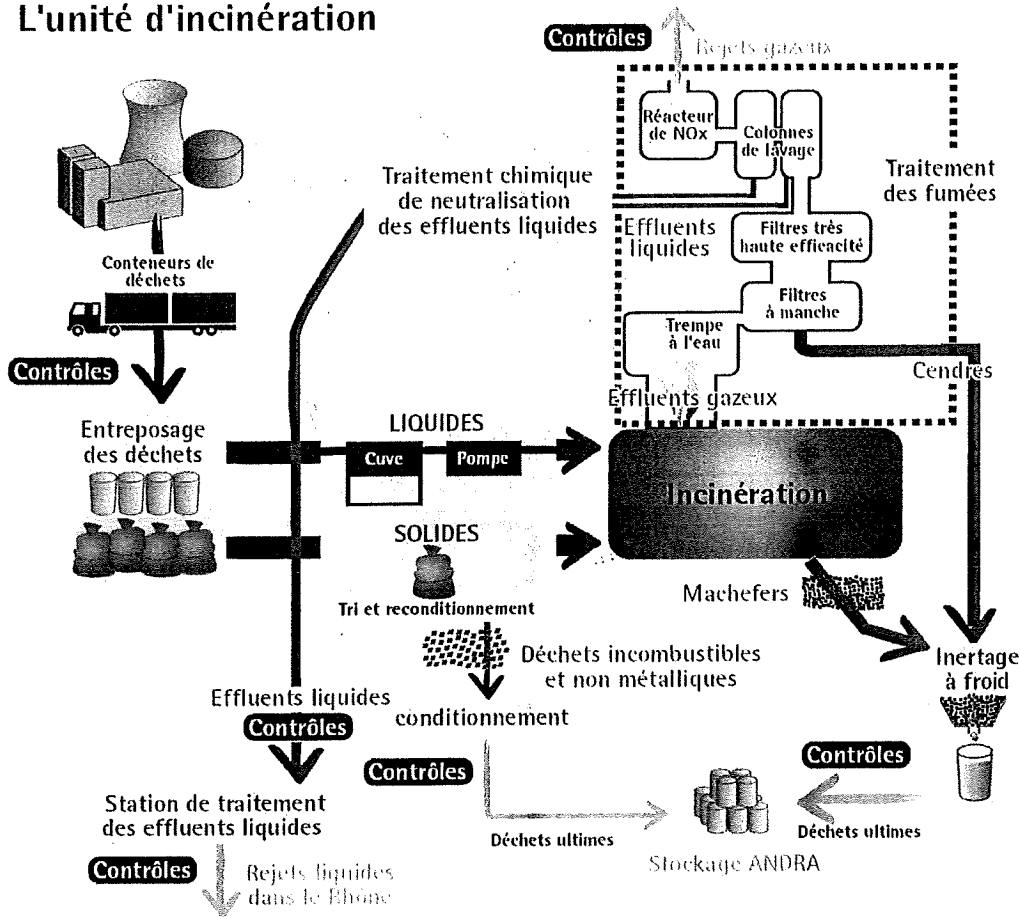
L'unité d'incinération

Contrôles

Rejets gazeux

Réacteur de NOx

Colonnes de lavage

Traitement des fumées

Traitement chimique de neutralisation des effluents liquides

Effluents liquides

Filtres très haute efficacité

Filtres à manche

Trempe à l'eau

Conteneurs de déchets

Contrôles

Cendres

Effluents gazeux

Entreposage des déchets

LIQUIDES

Cuve

Pompe

Incinération

SOLIDES

Tri et reconditionnement

Machefers

Déchets incombustibles et non métalliques

Inertage à froid

Effluents liquides

Contrôles

conditionnement

Contrôles

Contrôles

Station de traitement des effluents liquides

Déchets ultimes

Déchets ultimes

Stockage ANDRA

Contrôles

Rejets liquides dans le Rhône